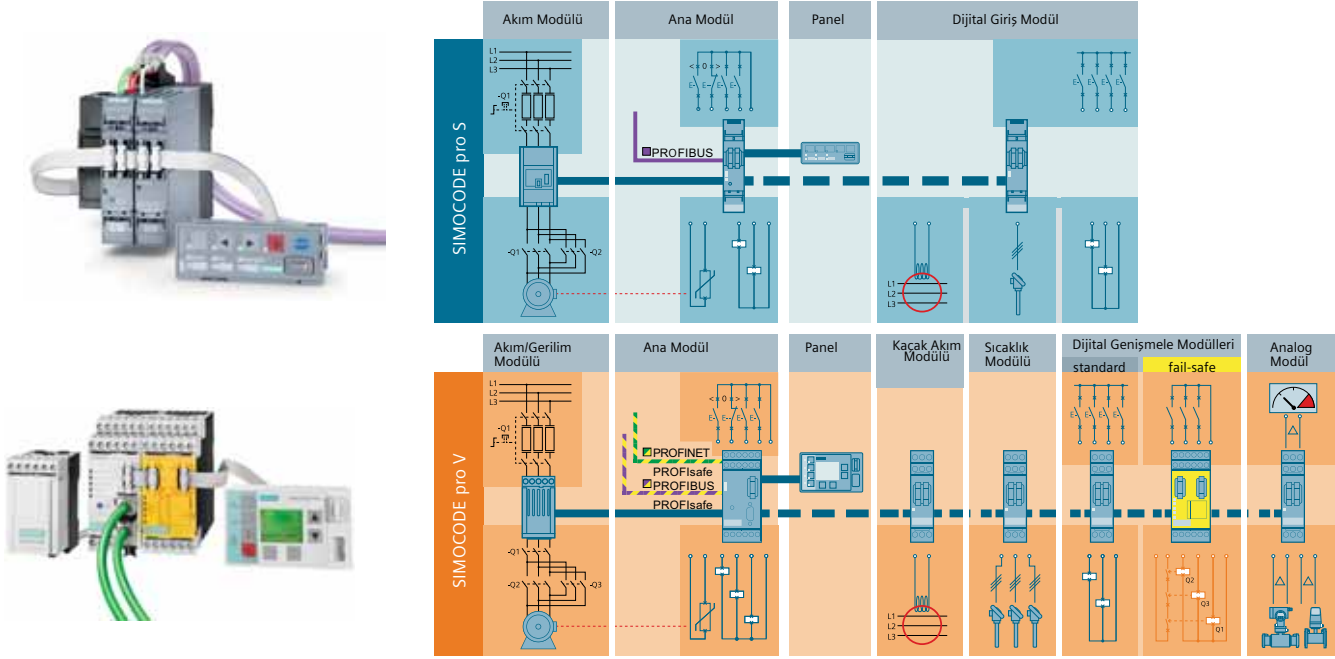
Akım Modülü

Ana Modül

Panel

Dijital Giriş Modül

SIMOCODE pro S

L1
L2
L3

-Q1

PROFIBUS

-Q1

-Q2

L1
L2
L3

Akım/Gerilim Modülü

Ana Modül

Panel

Kaçak Akım Modülü

Sıcaklık Modülü

Dijital Genişmele Modülleri

standard

fail-safe

Analog Modül

SIMOCODE pro V

L1
L2
L3

-Q1

PROFINET
PROFIsafe
PROFIBUS
PROFIsafe

-Q1

-Q2

-Q3

L1
L2
L3

Q2

Q3

Q1